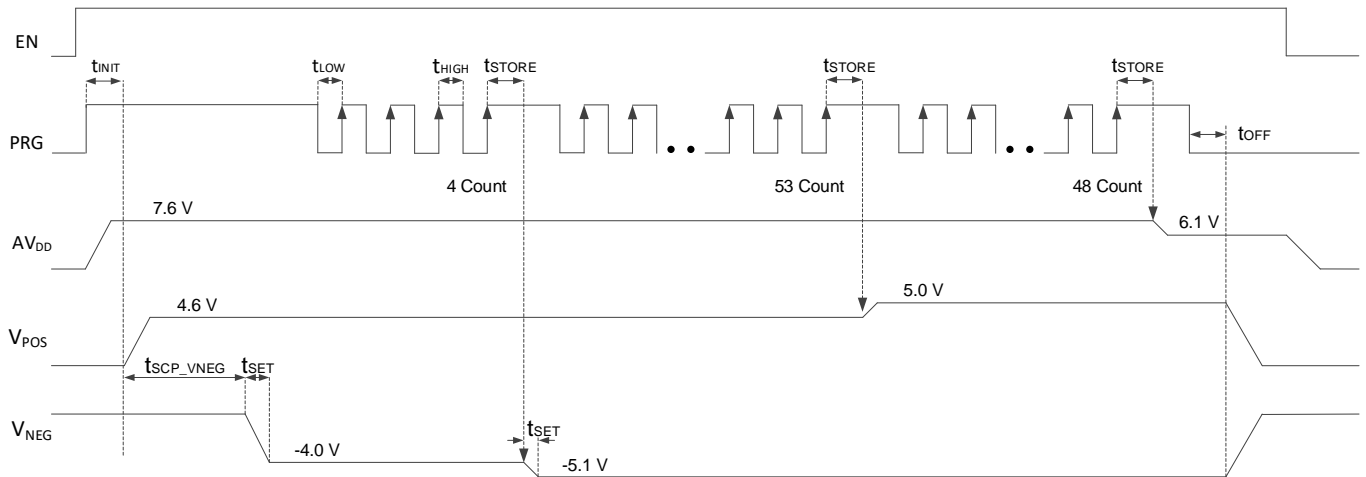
EN

$t_{INIT}$

$t_{LOW}$

$t_{HIGH}$

$t_{STORE}$

$t_{STORE}$

$t_{STORE}$

PRG

$t_{OFF}$

4 Count

53 Count

48 Count

$AV_{DD}$

7.6 V

6.1 V

$V_{POS}$

4.6 V

5.0 V

$t_{SCP\_VNEG}$

$t_{SET}$

$V_{NEG}$

$t_{SET}$

-4.0 V

-5.1 V